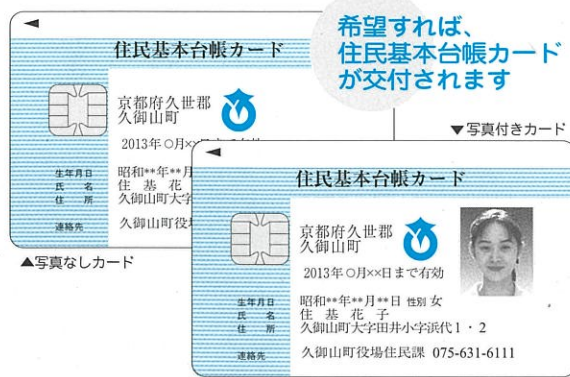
◄
住民基本台帳カード
京都府久世郡
久御山町
2013年○月×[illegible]
生年月日 昭和**年**月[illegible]
氏名 住基花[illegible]
住所 久御山町大字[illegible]
連絡先 久御山町役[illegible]

希望すれば、
住民基本台帳カード
が交付されます

▼写真付きカード

▲写真なしカード

◄
住民基本台帳カード
京都府久世郡
久御山町
2013年○月××日まで有効
生年月日 昭和**年**月**日 性別 女
氏名 住基花子
住所 久御山町大字田井小字浜代1・2
連絡先 久御山町役場住民課 075-631-6111